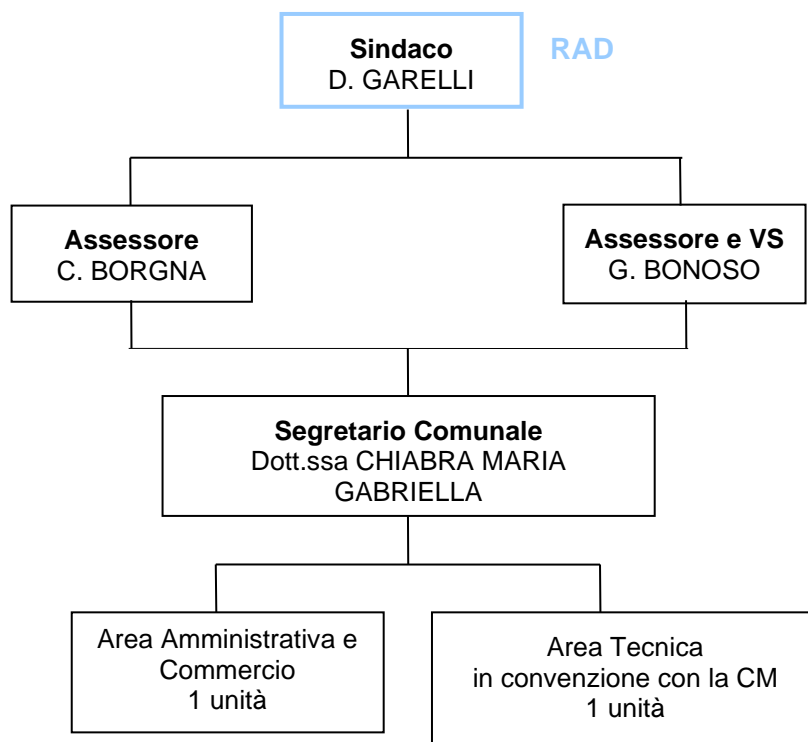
Sindaco
D. GARELLI

RAD

Assessore
C. BORGNA

Assessore e VS
G. BONOSO

Segretario Comunale
Dott.ssa CHIABRA MARIA GABRIELLA

Area Amministrativa e Commercio
1 unità

Area Tecnica
in convenzione con la CM
1 unità